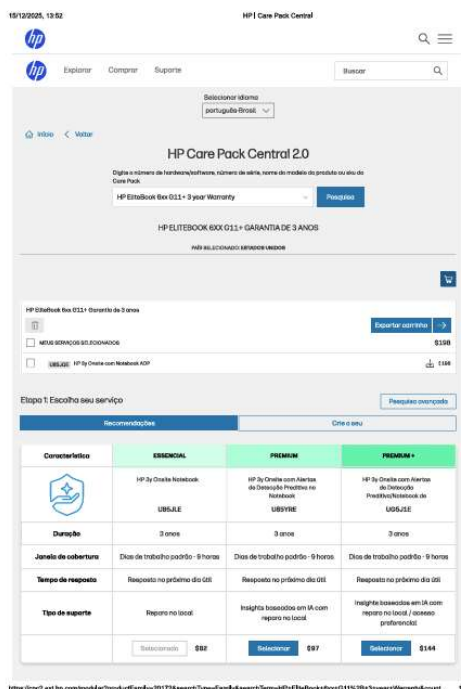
15/12/2025, 13:52

HP | Care Pack Central

Explorar Comprar Suporte

Buscar

Selecionar idioma
português-Brasil

Início Voltar

HP Care Pack Central 2.0

Digite o número de hardware/software, número de série, nome do modelo do produto ou sku do Care Pack

HP EliteBook 6xx G11+ 3 year Warranty

Pesquisa

HP ELITEBOOK 6XX G11+ GARANTIA DE 3 ANOS

PAÍS SELECIONADO: ESTADOS UNIDOS

HP EliteBook 6xx G11+ Garantia de 3 anos

Exportar carrinho

MEUS SERVIÇOS SELECIONADOS

$198

U85JLE HP 3y Onsite com Notebook ADP

$198

Etapa 1: Escolha seu serviço

Pesquisa avançada

Recomendações

Crie o seu

| Característica | ESSENCIAL | PREMIUM | PREMIUM + |
|---|---|---|---|
| | HP 3y Onsite Notebook U85JLE | HP 3y Onsite com Alertas de Detecção Preditiva no Notebook U85YRE | HP 3y Onsite com Alertas de Detecção Preditiva/Notebook de U65JLE |
| Duração | 3 anos | 3 anos | 3 anos |
| Janela de cobertura | Dias de trabalho padrão - 9 horas | Dias de trabalho padrão - 9 horas | Dias de trabalho padrão - 9 horas |
| Tempo de resposta | Resposta no próximo dia útil | Resposta no próximo dia útil | Resposta no próximo dia útil |
| Tipo de suporte | Reparo no local | Insights baseados em IA com reparo no local | Insights baseados em IA com reparo no local / acesso preferencial |
| | Selecionado $82 | Selecionar $97 | Selecionar $144 |

https://cpc2.ext.hp.com/modules?productFamily=2017&search?type=Family&searchTerm=HP+EliteBook+6xx+G11%2B+3+year+Warranty&count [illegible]